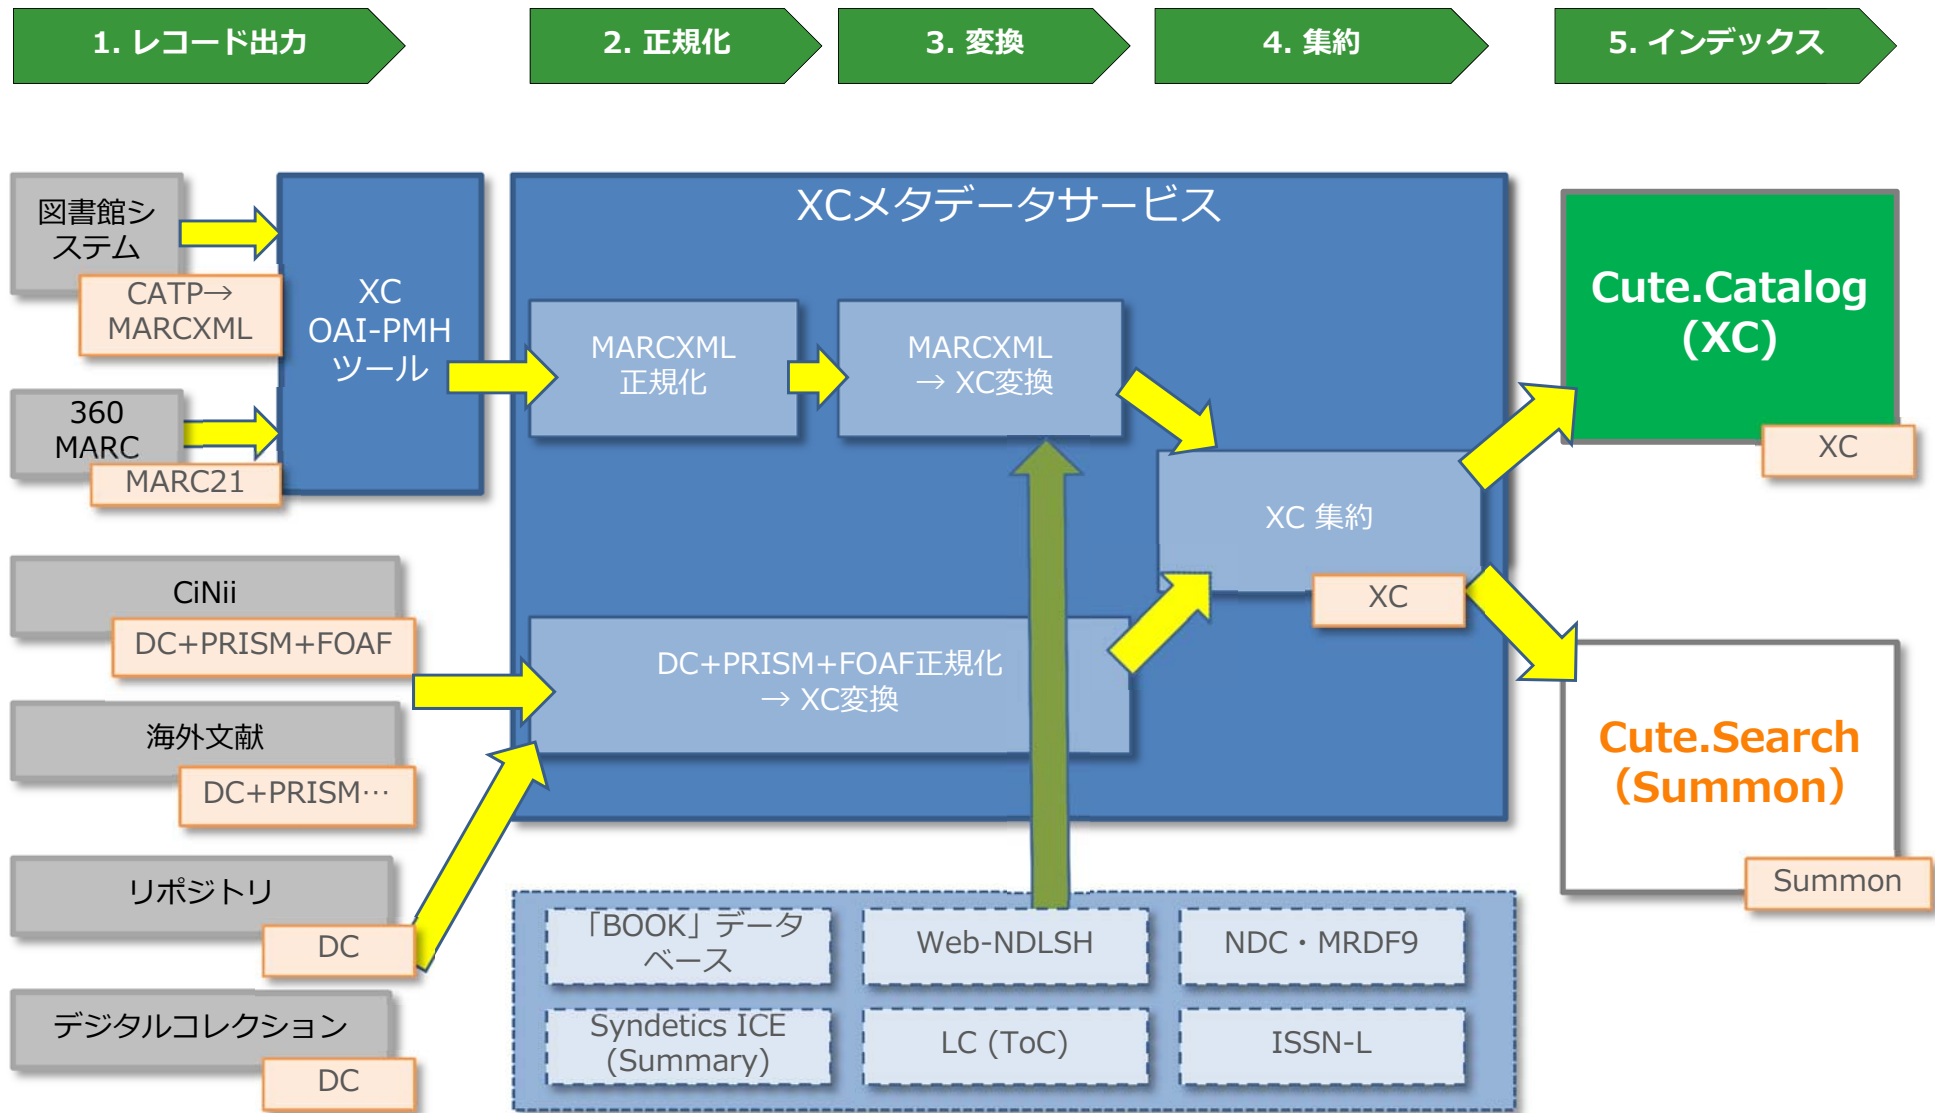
1. レコード出力

2. 正規化

3. 変換

4. 集約

5. インデックス

図書館システム

CATP→MARCXML

360 MARC

MARC21

XC OAI-PMH ツール

XCメタデータサービス

MARCXML 正規化

MARCXML → XC変換

XC 集約

XC

DC+PRISM+FOAF正規化 → XC変換

Cute.Catalog (XC)

XC

Cute.Search (Summon)

Summon

CiNii

DC+PRISM+FOAF

海外文献

DC+PRISM…

リポジトリ

DC

デジタルコレクション

DC

「BOOK」データベース

Web-NDLSH

NDC・MRDF9

Syndetics ICE (Summary)

LC (ToC)

ISSN-L